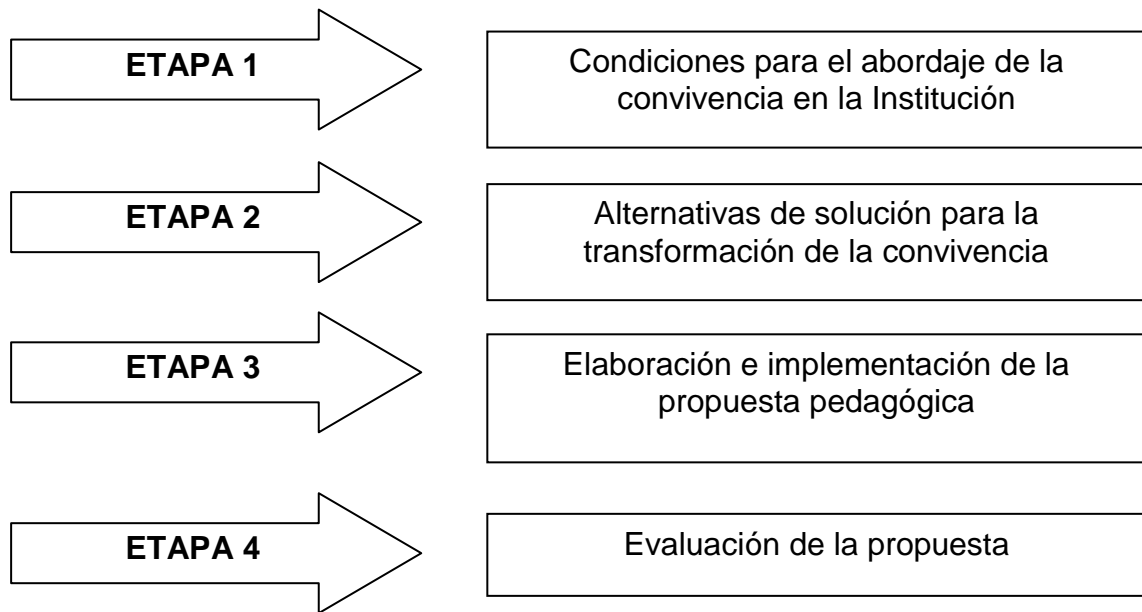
ETAPA 1

Condiciones para el abordaje de la convivencia en la Institución

ETAPA 2

Alternativas de solución para la transformación de la convivencia

ETAPA 3

Elaboración e implementación de la propuesta pedagógica

ETAPA 4

Evaluación de la propuesta